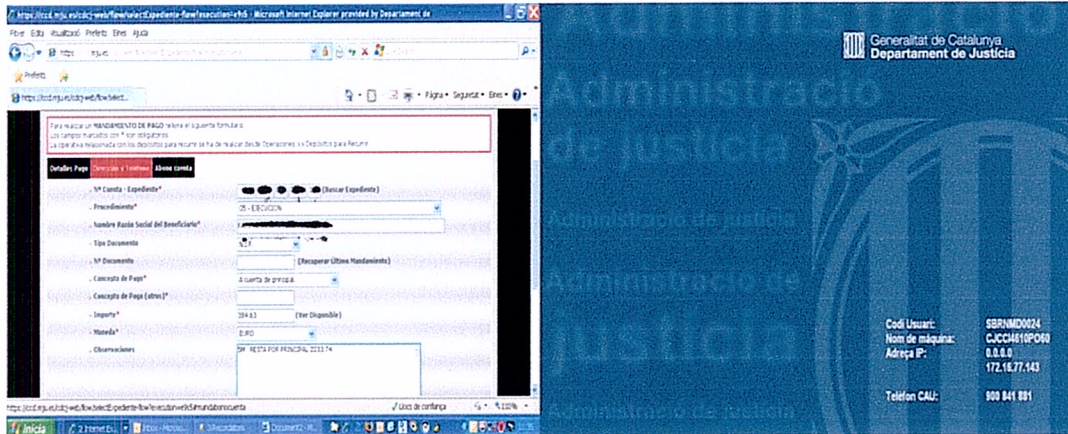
https://ccd.mju.es/cdcj-web/flow/select/Expediente-flow?execution=e9s6 - Microsoft Internet Explorer provided by Departament de

Fitxer Edita Visualitzat Preferits Eines Ajuda

Preferits

https://ccd.mju.es/cdcj-web/flow/select...

Pàgina • Seguretat • Eines •

Para realizar un MANDAMIENTO DE PAGO rellene el siguiente formulario.
Los campos marcados con * son obligatorios.
La operativa relacionada con los depósitos para recurrir se ha de realizar desde Operaciones >> Depósitos para Recurrir.

Detalles Pago | Dirección y Teléfono | Abono cuenta

Nº Cuenta - Expediente* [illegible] (Buscar Expediente)

Procedimiento* 05 - EJECUCION

Nombre Razón Social del Beneficiario* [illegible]

Tipo Documento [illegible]

Nº Documento (Recuperar Último Mandamiento)

Concepto de Pago* A cuenta de principal

Concepto de Pago (otros)*

Importe* 384.83 (Ver Disponible)

Moneda* EURO

Observaciones SM. RESTA POR PRINCIPAL 2233.74

Llocs de confiança 100%

Inicia

Administració de justícia

Generalitat de Catalunya
Departament de Justícia

Codi Usuari: SBRNMD0024
Nom de màquina: CJCCI4610PO60
Adreça IP: 0.0.0.0
172.16.77.143

Telèfon CAU: 900 841 881